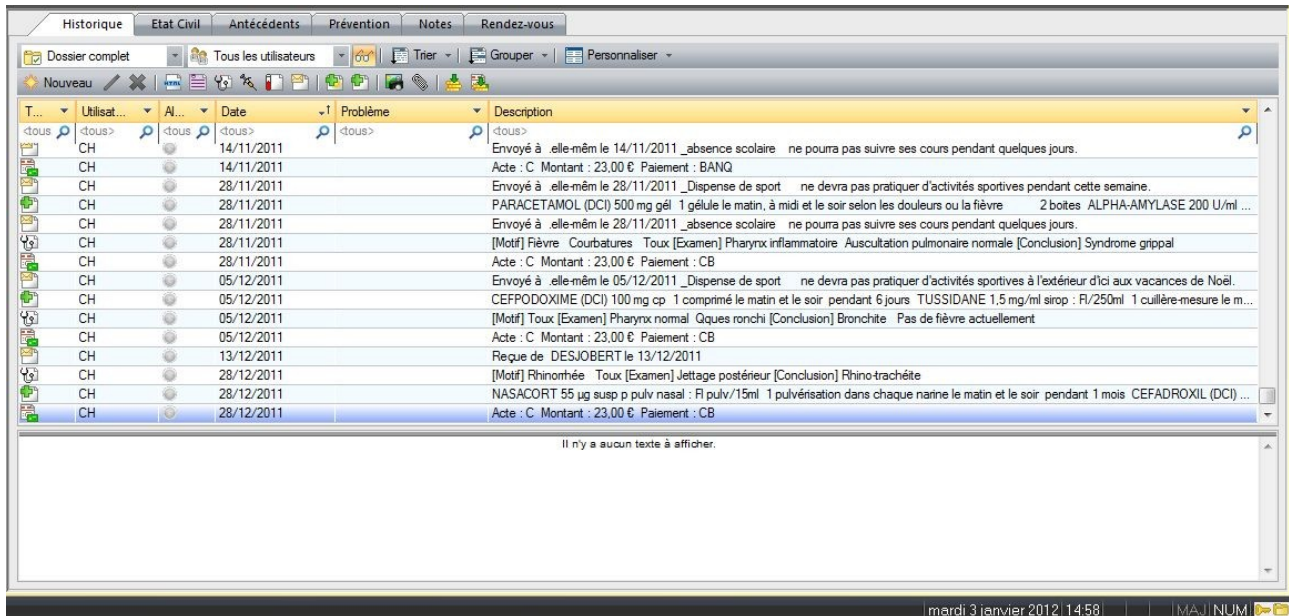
Historique | Etat Civil | Antécédents | Prévention | Notes | Rendez-vous

Dossier complet | Tous les utilisateurs | Trier | Grouper | Personnaliser

Nouveau

| T... | Utilisat... | Al... | Date | Problème | Description |
|---|---|---|---|---|---|
| <tous | <tous> | <tous | <tous> | <tous> | <tous> |
| | CH | | 14/11/2011 | | Envoyé à .elle-mêm le 14/11/2011 _absence scolaire ne pourra pas suivre ses cours pendant quelques jours. |
| | CH | | 14/11/2011 | | Acte : C Montant : 23,00 € Paiement : BANQ |
| | CH | | 28/11/2011 | | Envoyé à .elle-mêm le 28/11/2011 _Dispense de sport ne devra pas pratiquer d'activités sportives pendant cette semaine. |
| | CH | | 28/11/2011 | | PARACETAMOL (DCI) 500 mg gél 1 gélule le matin, à midi et le soir selon les douleurs ou la fièvre 2 boites ALPHA-AMYLASE 200 U/ml ... |
| | CH | | 28/11/2011 | | Envoyé à .elle-mêm le 28/11/2011 _absence scolaire ne pourra pas suivre ses cours pendant quelques jours. |
| | CH | | 28/11/2011 | | [Motif] Fièvre Courbatures Toux [Examen] Pharynx inflammatoire Auscultation pulmonaire normale [Conclusion] Syndrome grippal |
| | CH | | 28/11/2011 | | Acte : C Montant : 23,00 € Paiement : CB |
| | CH | | 05/12/2011 | | Envoyé à .elle-mêm le 05/12/2011 _Dispense de sport ne devra pas pratiquer d'activités sportives à l'extérieur d'ici aux vacances de Noël. |
| | CH | | 05/12/2011 | | CEFPODOXIME (DCI) 100 mg cp 1 comprimé le matin et le soir pendant 6 jours TUSSIDANE 1,5 mg/ml sirop : Fl/250ml 1 cuillère-mesure le m... |
| | CH | | 05/12/2011 | | [Motif] Toux [Examen] Pharynx normal Qques ronchi [Conclusion] Bronchite Pas de fièvre actuellement |
| | CH | | 05/12/2011 | | Acte : C Montant : 23,00 € Paiement : CB |
| | CH | | 13/12/2011 | | Reçue de DESJOBERT le 13/12/2011 |
| | CH | | 28/12/2011 | | [Motif] Rhinorrhée Toux [Examen] Jettage postérieur [Conclusion] Rhino-trachéite |
| | CH | | 28/12/2011 | | NASACORT 55 µg susp p pulv nasal : Fl pulv/15ml 1 pulvérisation dans chaque narine le matin et le soir pendant 1 mois CEFADROXIL (DCI) ... |
| | CH | | 28/12/2011 | | Acte : C Montant : 23,00 € Paiement : CB |

Il n'y a aucun texte à afficher.

mardi 3 janvier 2012 14:58 | MAJ NUM